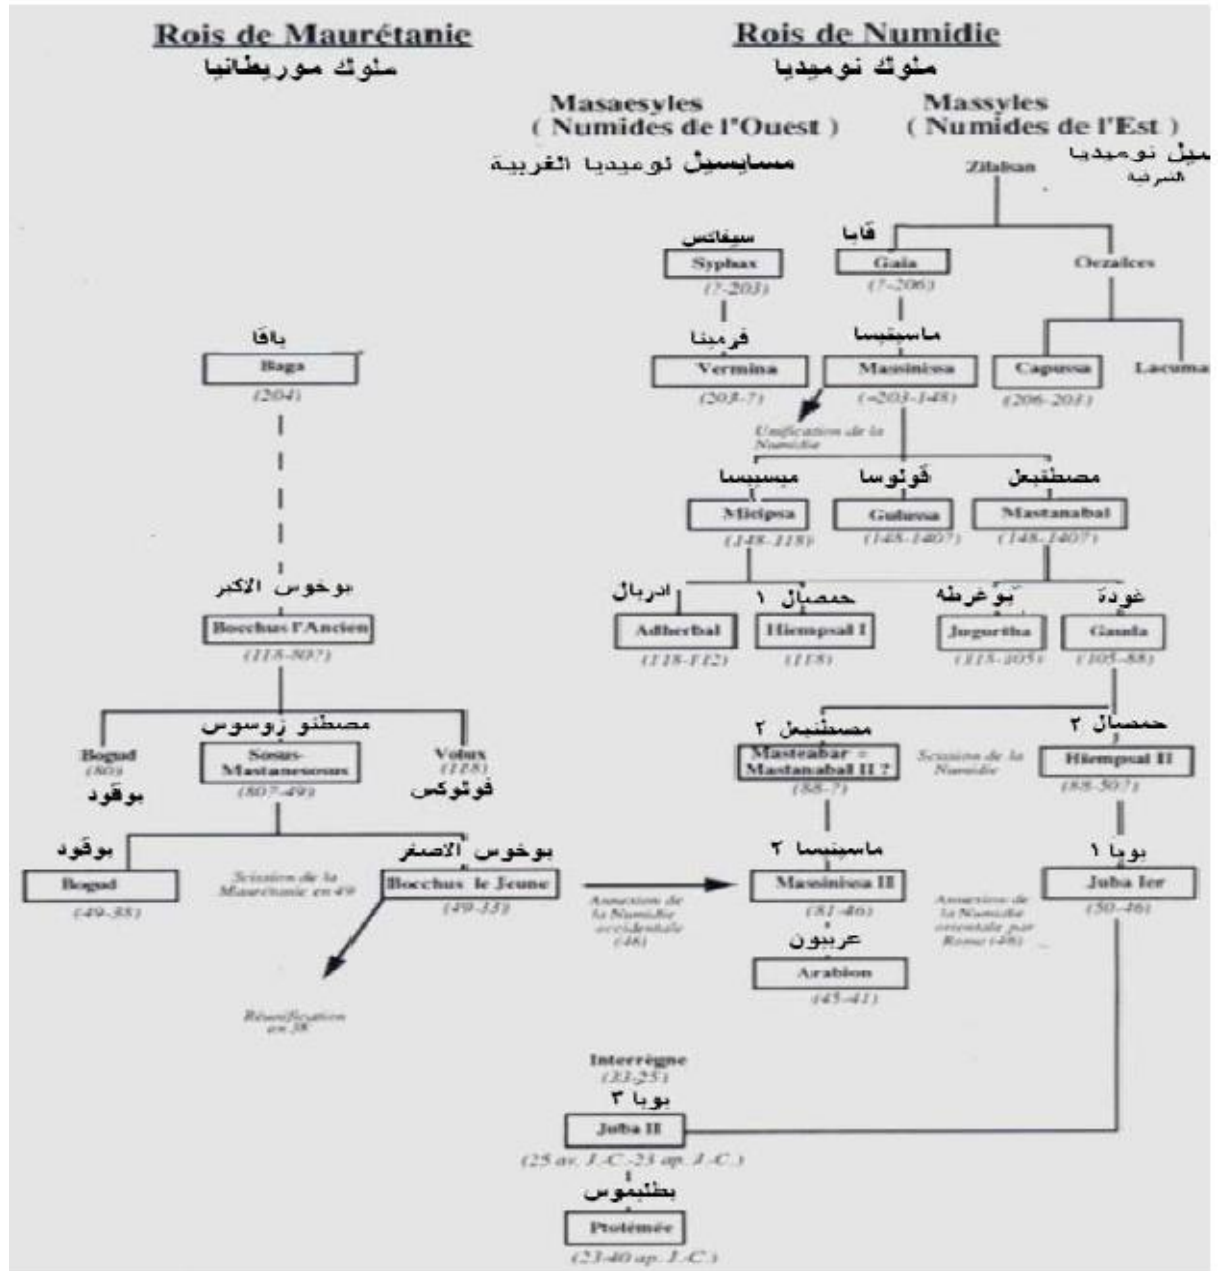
Rois de Maurétanie
ملوك موريطانيا

Rois de Numidie
ملوك نوميديا

Masaesyles
( Numides de l'Ouest )
مسايسيل نوميديا الغربية

Massyles
( Numides de l'Est )
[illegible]يل نوميديا الشرقية

Zilalsan

سيفاكس
Syphax
(?-203)

ڤايا
Gaia
(?-206)

Oezalces

قرمينا
Vermina
(203-?)

ماسينيسا
Masinissa
(-203-148)

Capussa
(206-203)

Lacumazes

Unification de la Numidie

ميسيبسا
Micipsa
(148-118)

ڤولوسا
Gulussa
(148-140?)

مصطنبعل
Mastanabal
(148-140?)

ادربال
Adherbal
(118-112)

حمصبال ١
Hiempsal I
(118)

يوغرطه
Jugurtha
(118-105)

غودة
Gauda
(105-88)

مصطنبعل ٢
Masteabar = Mastanabal II ?
(88-?)

Scission de la Numidie

حمصبال ٢
Hiempsal II
(88-50?)

ماسينيسا ٢
Masinissa II
(81-46)

يوبا ١
Juba Ier
(50-46)

Annexion de la Numidie occidentale (46)

Annexion de la Numidie orientale par Rome (46)

عربيون
Arabion
(45-41)

باڤا
Baga
(204)

بوخوس الاكبر
Bocchus l'Ancien
(118-80?)

Bogud
(80)
بوڤود

مصطنو زوسوس
Sosus-Mastanesosus
(80?-49)

Volux
(118)
فولوكس

بوڤود
Bogud
(49-38)

Scission de la Maurétanie en 49

بوخوس الاصغر
Bocchus le Jeune
(49-33)

Réunification en 38

Interrègne
(33-25)

يوبا ٢
Juba II
(25 av. J.-C.-23 ap. J.-C.)

بطليموس
Ptolémée
(23-40 ap. J.-C.)